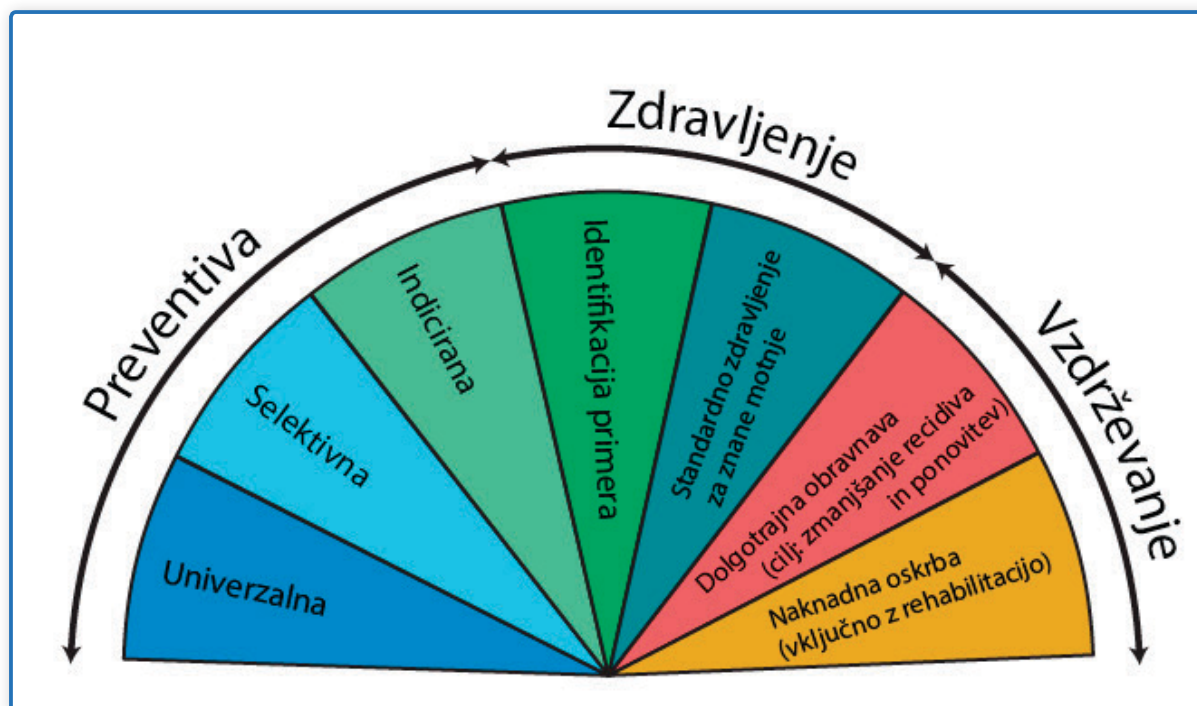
Preventiva

Zdravljenje

Vzdrževanje

Univerzalna

Selektivna

Indicirana

Identifikacija primera

Standardno zdravljenje za znane motnje

Dolgotrajna obravnava (cilj: zmanjšanje recidiva in ponovitev)

Naknadna oskrba (vključno z rehabilitacijo)